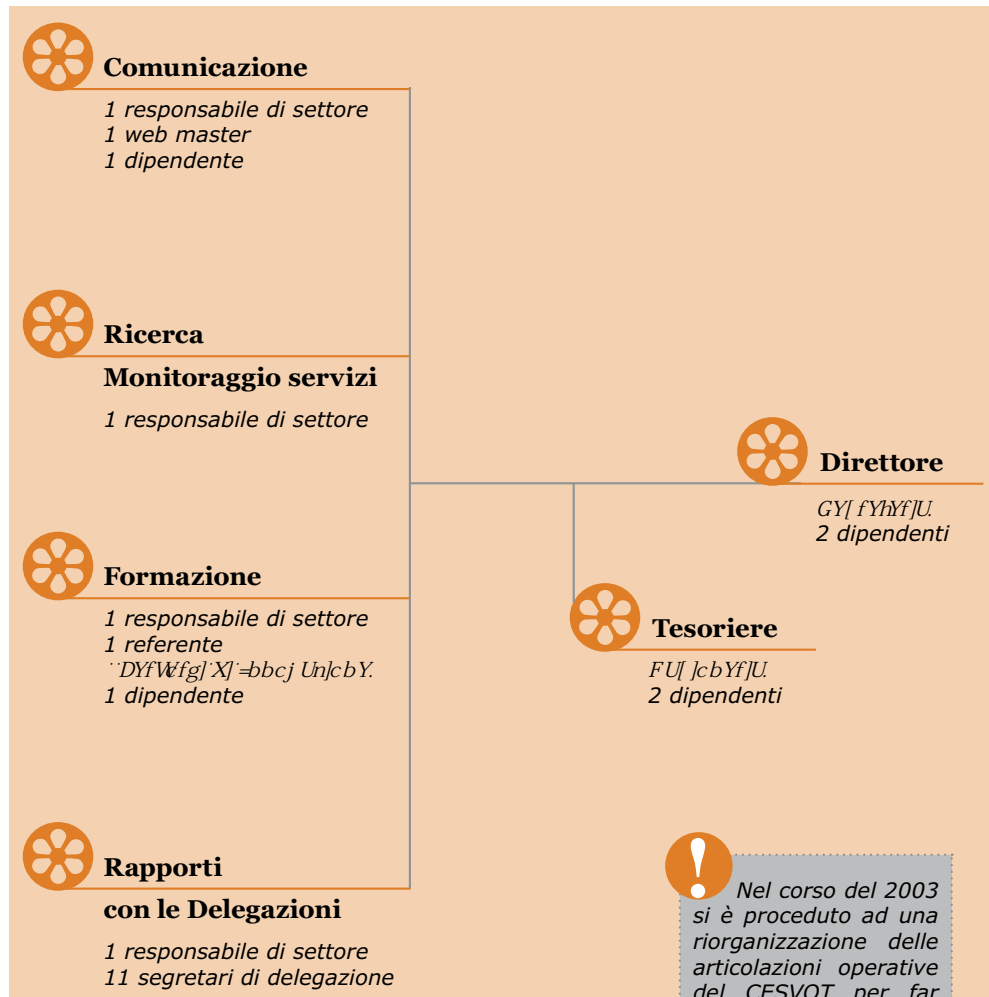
Comunicazione

1 responsabile di settore
1 web master
1 dipendente

Ricerca

Monitoraggio servizi

1 responsabile di settore

Direttore

GY[ fYhYf]U.
2 dipendenti

Formazione

1 responsabile di settore
1 referente
¨DYfWfg]`X]`=bbcj Un]cbY.
1 dipendente

Tesoriere

FU[ ]cbYf]U.
2 dipendenti

Rapporti

con le Delegazioni

1 responsabile di settore
11 segretari di delegazione

Nel corso del 2003 si è proceduto ad una riorganizzazione delle articolazioni operative del CESVOT per far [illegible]